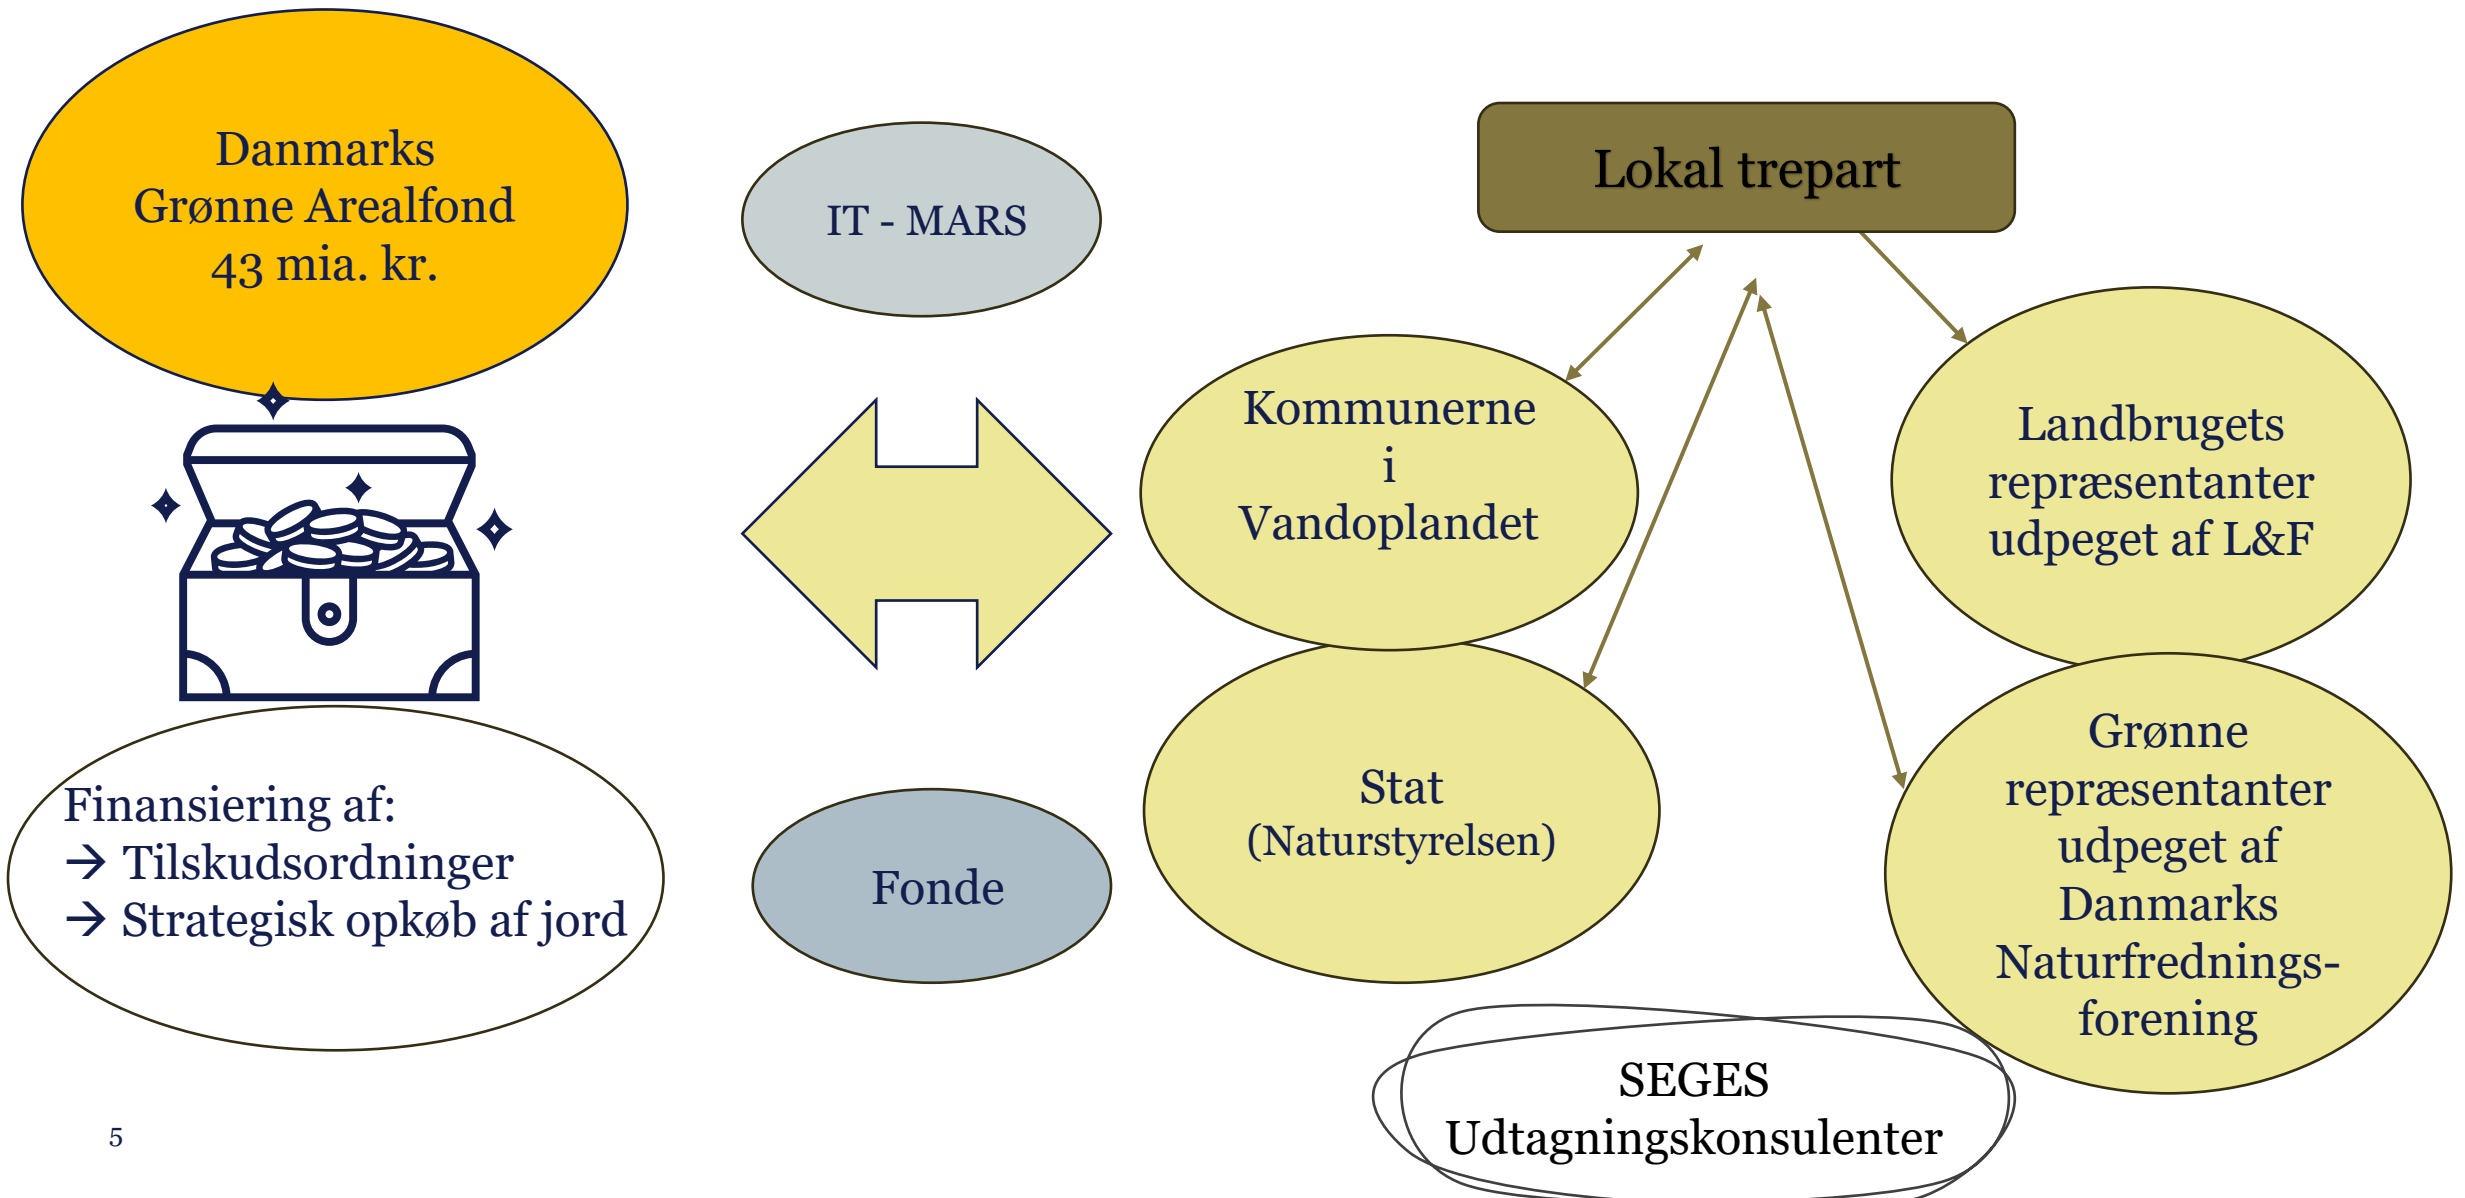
Danmarks Grønne Arealfond 43 mia. kr.

IT - MARS

Lokal trepart

Kommunerne i Vandoplandet

Landbrugets repræsentanter udpeget af L&F

Finansiering af:
→ Tilskudsordninger
→ Strategisk opkøb af jord

Fonde

Stat (Naturstyrelsen)

Grønne repræsentanter udpeget af Danmarks Naturfredningsforening

SEGES Udtagningskonsulenter

5